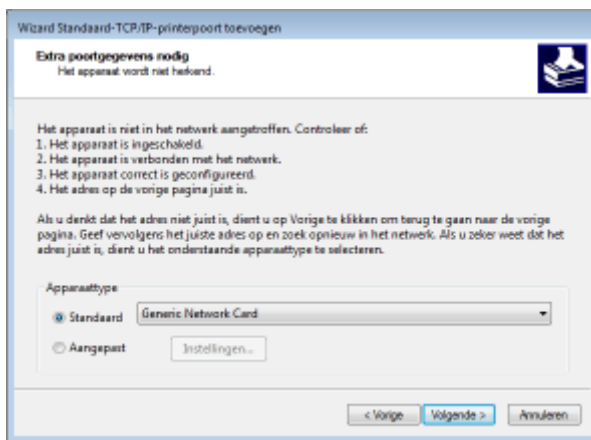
Wizard Standaard-TCP/IP-printerpoort toevoegen

Extra poortgegevens nodig
Het apparaat wordt niet herkend.

Het apparaat is niet in het netwerk aangetroffen. Controleer of:
1. Het apparaat is ingeschakeld.
2. Het apparaat is verbonden met het netwerk.
3. Het apparaat correct is geconfigureerd.
4. Het adres op de vorige pagina juist is.

Als u denkt dat het adres niet juist is, dient u op Vorige te klikken om terug te gaan naar de vorige pagina. Geef vervolgens het juiste adres op en zoek opnieuw in het netwerk. Als u zeker weet dat het adres juist is, dient u het onderstaande apparaattype te selecteren.

Apparaattype
Standaard Generic Network Card
Aangepast Instellingen...

< Vorige Volgende > Annuleren